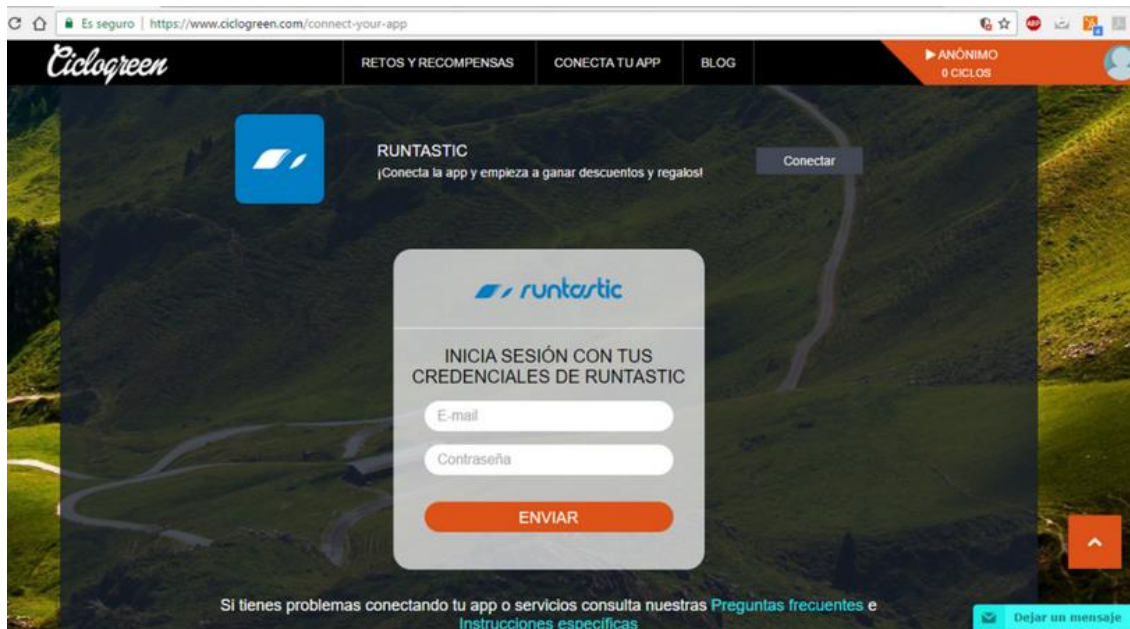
Es seguro | https://www.ciclogreen.com/connect-your-app

Ciclogreen

RETOS Y RECOMPENSAS

CONECTA TU APP

BLOG

▶ ANÓNIMO
0 CICLOS

RUNTASTIC
¡Conecta la app y empieza a ganar descuentos y regalos!

Conectar

runtastic

INICIA SESIÓN CON TUS CREDENCIALES DE RUNTASTIC

E-mail

Contraseña

ENVIAR

Si tienes problemas conectando tu app o servicios consulta nuestras Preguntas frecuentes e Instrucciones específicas

Dejar un mensaje